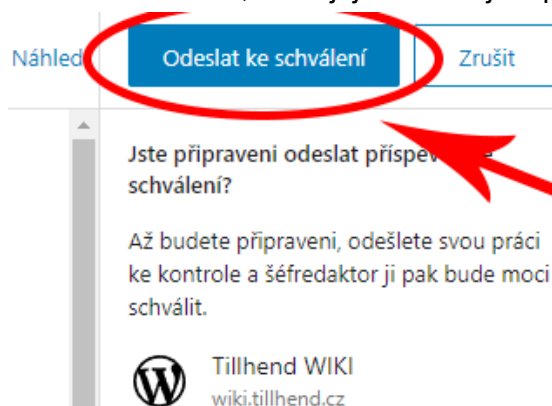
Náhled Odeslat ke schválení Zrušit

Jste připraveni odeslat příspěv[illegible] schválení?

Až budete připraveni, odešlete svou práci ke kontrole a šéfredaktor ji pak bude moci schválit.

Tillhend WIKI
wiki.tillhend.cz